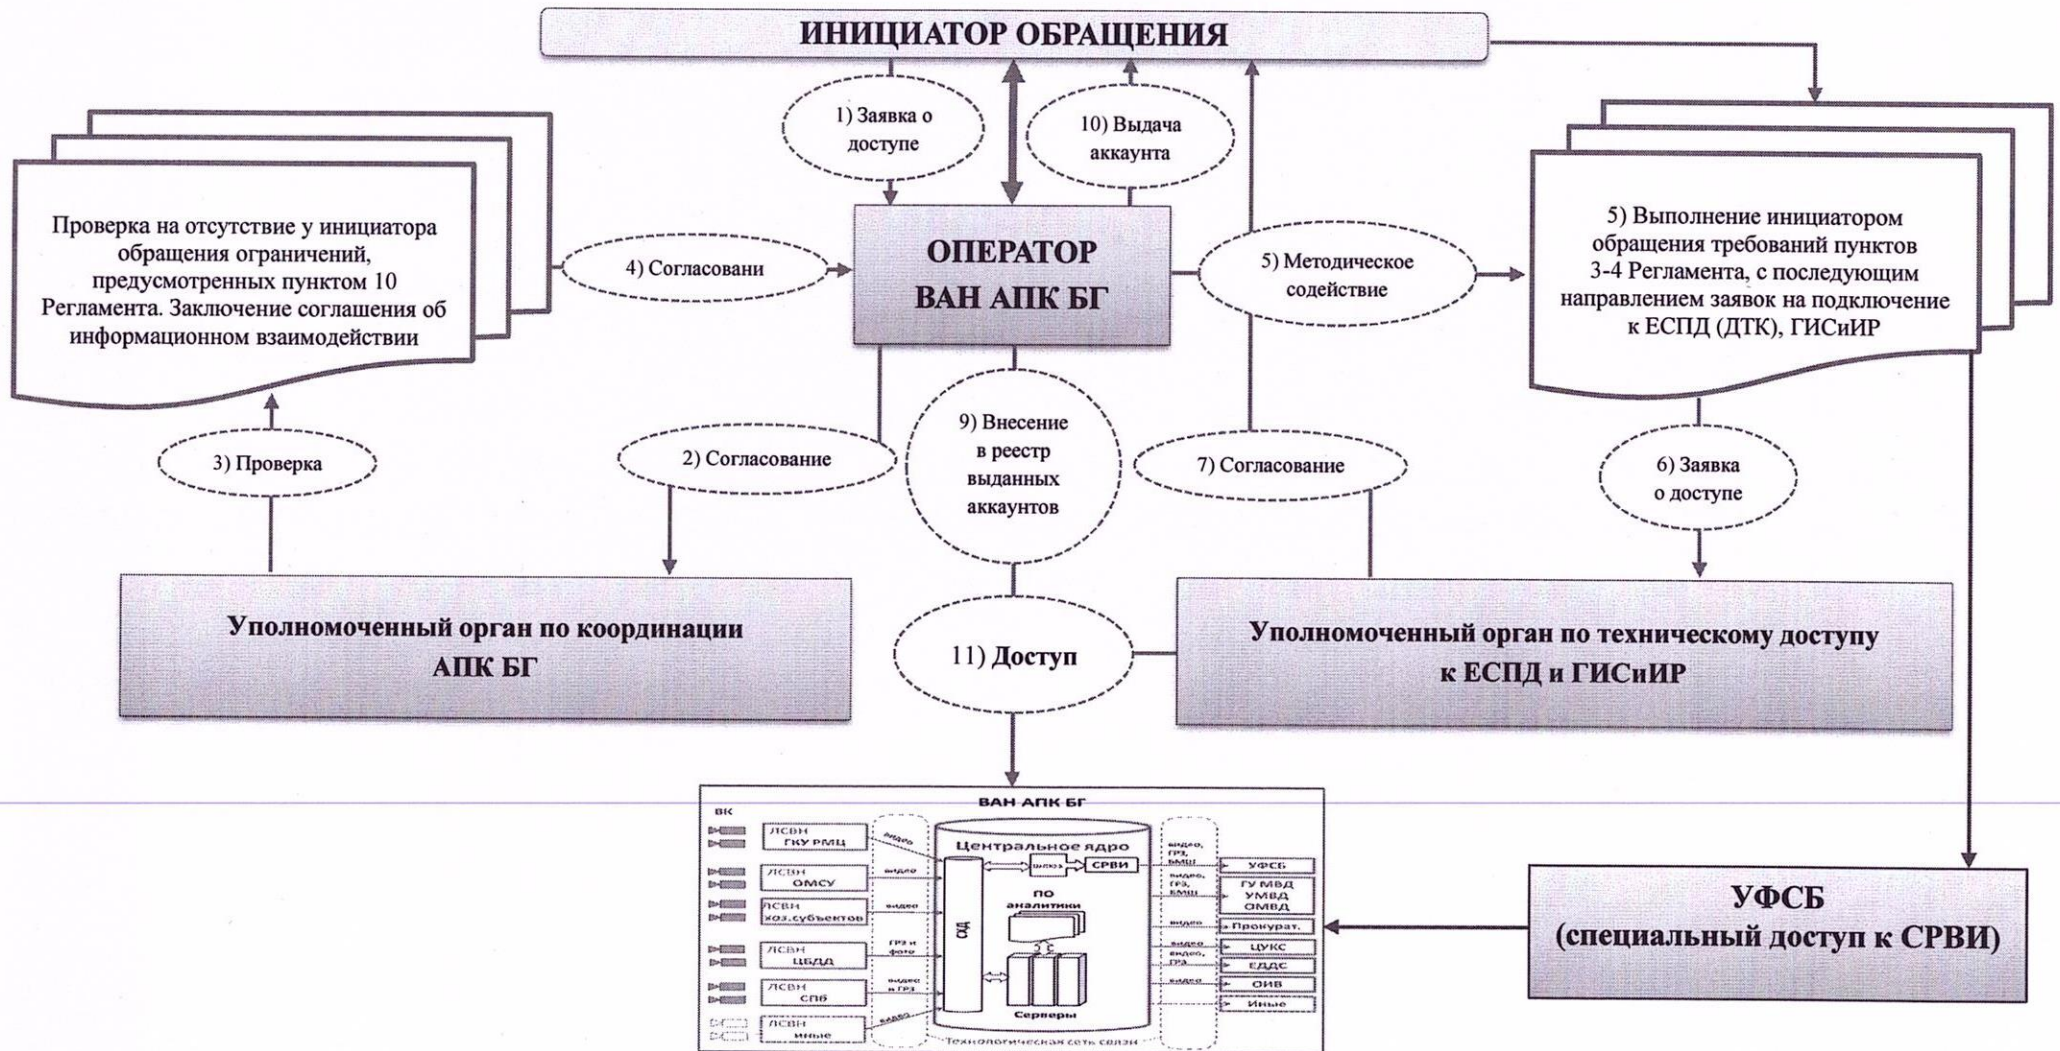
ИНИЦИАТОР ОБРАЩЕНИЯ

1) Заявка о доступе

10) Выдача аккаунта

Проверка на отсутствие у инициатора обращения ограничений, предусмотренных пунктом 10 Регламента. Заключение соглашения об информационном взаимодействии

4) Согласовани

ОПЕРАТОР ВАН АПК БГ

5) Методическое содействие

5) Выполнение инициатором обращения требований пунктов 3-4 Регламента, с последующим направлением заявок на подключение к ЕСПД (ДТК), ГИСиИР

3) Проверка

2) Согласование

9) Внесение в реестр выданных аккаунтов

7) Согласование

6) Заявка о доступе

Уполномоченный орган по координации АПК БГ

11) Доступ

Уполномоченный орган по техническому доступу к ЕСПД и ГИСиИР

ВАН АПК БГ

ВК

ЛСВН ГКУ РМЦ

ЛСВН ОМСУ

ЛСВН хоз.субъектов

ЛСВН ЦБДД

ЛСВН СПб

ЛСВН иные

видео

видео

видео

ГРЗ и фото

видео и ГРЗ

видео

Центральное ядро

шлюз

СРВИ

СХД

ПО аналитики

Серверы

Технологическая сеть связи

видео, ГРЗ, БМШ

видео, ГРЗ, БМШ

видео

видео

видео, ГРЗ

видео

УФСБ

ГУ МВД УМВД ОМВД

Прокурат.

ЦУКС

ЕДДС

ОИВ

Иные

УФСБ (специальный доступ к СРВИ)